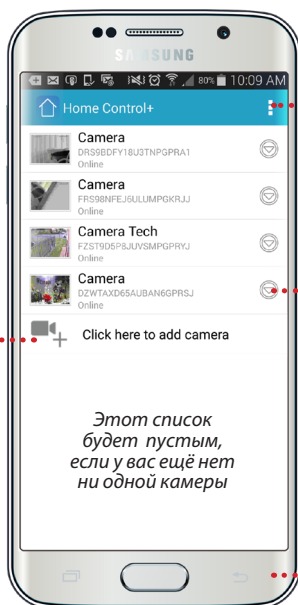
SAMSUNG

80% 10:09 AM

Home Control+

Camera
DRS9BDFY18U3TNPGPRA1
Online

Camera
FRS98NFEJ6ULUMPGKRJJ
Online

Camera Tech
FZST9D5P8JUVSMPGPRYJ
Online

Camera
DZWTAXD65AUBAN6GPRSJ
Online

Click here to add camera

Этот список будет пустым, если у вас ещё нет ни одной камеры